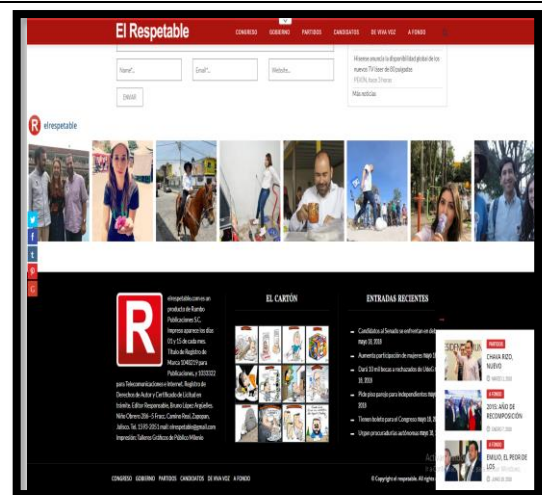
El Respetable

CONGRESO GOBIERNO PARTIDOS CANDIDATOS DE VIVA VOZ A FONDO

Nombre... Email... Website...

ENVIAR

Hisense anuncia la disponibilidad global de los nuevos TV láser de 80 pulgadas

Más noticias

elrespetable

elrespetable.com es un producto de Rumbo Publicaciones S.C. Impreso aparece los días 01 y 15 de cada mes. Título de Registro de Marca 1048219 para Publicaciones, y 1033022 para Telecomunicaciones e Internet. Registro de Derechos de Autor y Certificado de Licitud en trámite. Editor Responsable, Bruno López Argüelles. Niño Obrero 286 - 5 Fracc. Camino Real, Zapopan, Jalisco. Tel. 1595-3051 mail: elrespetable@gmail.com Impresión: Talleres Gráficos de Público Milenio

EL CARTÓN

ENTRADAS RECIENTES

Candidatos al Senado se enfrentan en debate mayo 18, 2018

Aumenta participación de mujeres mayo 18, 2018

Dará 33 mil becas a rechazados de UdeG mayo 18, 2018

Pide pico parejo para independientes mayo 18, 2018

Tienen boleta para el Congreso mayo 18, 2018

Urgen procuraduría autónomas mayo 18, 2018

PARTIDOS
CHAVA RIZO, NUEVO

A FONDO
2018, AÑO DE RECOMPOSICIÓN

A FONDO
EMILIO, EL PEOR DE LOS

CONGRESO GOBIERNO PARTIDOS CANDIDATOS DE VIVA VOZ A FONDO

© Copyright el respetable. All rights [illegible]